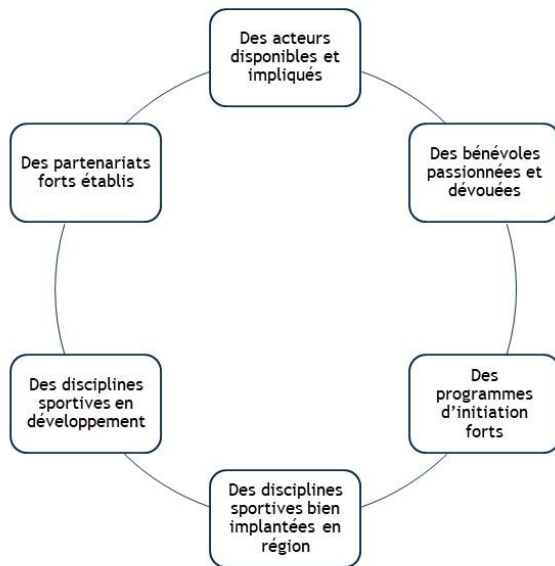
Des acteurs disponibles et impliqués

Des bénévoles passionnées et dévouées

Des programmes d'initiation forts

Des disciplines sportives bien implantées en région

Des disciplines sportives en développement

Des partenariats forts établis